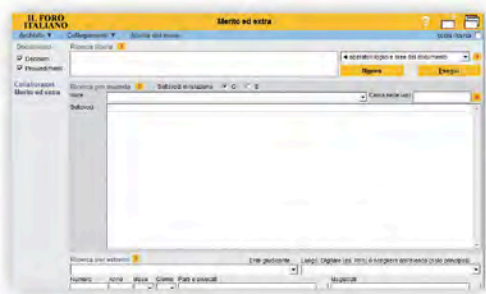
IL FORO ITALIANO

Merito ed extra

Archivio ▼ Collegamenti ▼ Storia del ricerca

Documenti

☑ Decisioni

☑ Provvedimenti

Collegamenti

Merito ed extra

Ricerca libera

◂ ordinamento e tipo del documento

Ricerca

Esegui

Ricerca per soggetto

Settore/i in relazione ◉ O ○ E

Voce

Cerca nelle voci

Settore/i

Ricerca per estremi

Ente giudicante

Luogo, Organo (es. trib.) o soggetto del ricorso (caso specifico)

Numero Anno Mese Giorno Parti e prov.ti

Magistrati

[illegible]